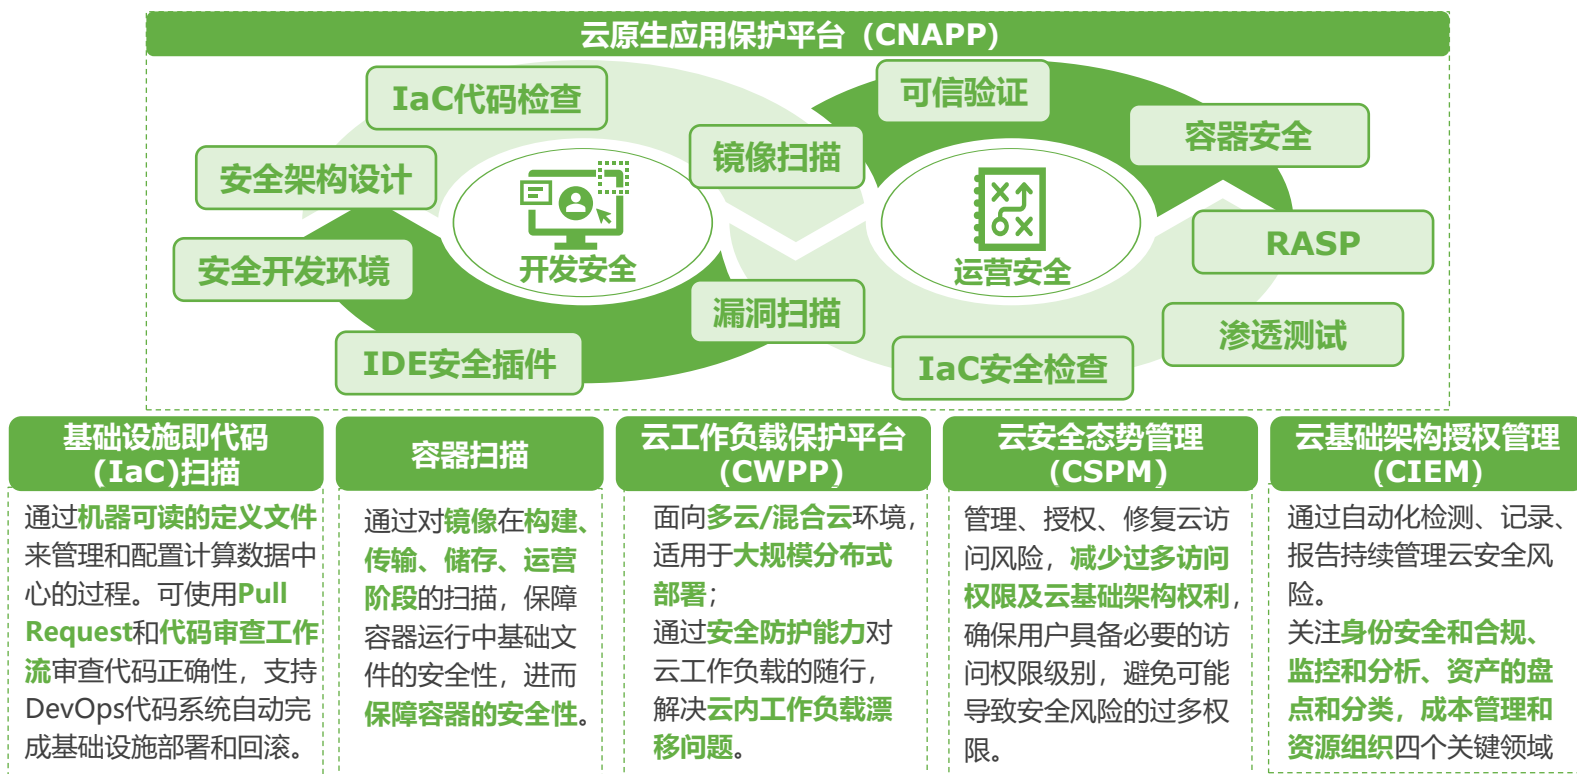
云原生应用保护平台（CNAPP）

IaC代码检查

可信验证

容器安全

安全架构设计

镜像扫描

开发安全

运营安全

RASP

安全开发环境

漏洞扫描

渗透测试

IDE安全插件

IaC安全检查

基础设施即代码（IaC)扫描

通过机器可读的定义文件来管理和配置计算数据中心的过程。可使用Pull Request和代码审查工作流审查代码正确性，支持DevOps代码系统自动完成基础设施部署和回滚。

容器扫描

通过对镜像在构建、传输、储存、运营阶段的扫描，保障容器运行中基础文件的安全性，进而保障容器的安全性。

云工作负载保护平台（CWPP)

面向多云/混合云环境，适用于大规模分布式部署；
通过安全防护能力对云工作负载的随行，解决云内工作负载漂移问题。

云安全态势管理（CSPM)

管理、授权、修复云访问风险，减少过多访问权限及云基础架构权利，确保用户具备必要的访问权限级别，避免可能导致安全风险的过多权限。

云基础架构授权管理（CIEM)

通过自动化检测、记录、报告持续管理云安全风险。
关注身份安全和合规、监控和分析、资产的盘点和分类，成本管理和资源组织四个关键领域